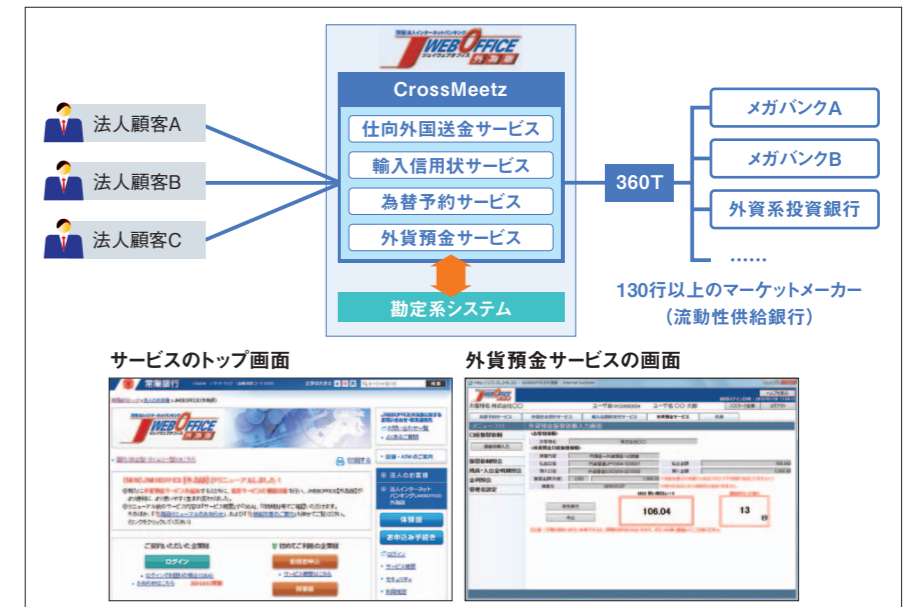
JWEBOFFICE 外為版

CrossMeetz

仕向外国送金サービス

輸入信用状サービス

為替予約サービス

外貨預金サービス

勘定系システム

法人顧客A

法人顧客B

法人顧客C

360T

メガバンクA

メガバンクB

外資系投資銀行

……

130行以上のマーケットメーカー
（流動性供給銀行）

サービスのトップ画面

外貨預金サービスの画面

常陽銀行

JWEBOFFICE 外為版

ログイン

体験版

お申込み手続き

106.04

13